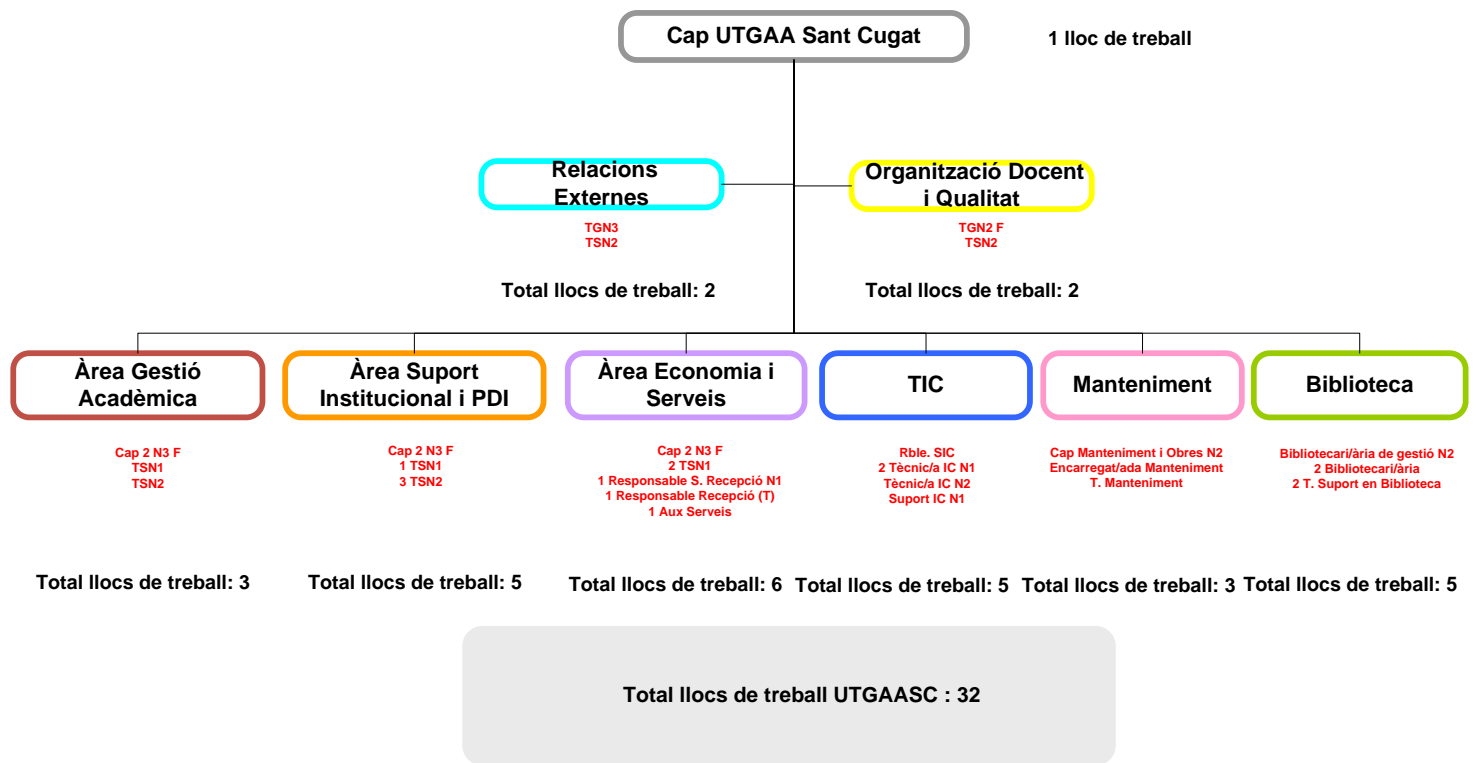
Cap UTGAA Sant Cugat

1 lloc de treball

Relacions Externes

TGN3
TSN2

Total llocs de treball: 2

Organització Docent i Qualitat

TGN2 F
TSN2

Total llocs de treball: 2

Àrea Gestió Acadèmica

Cap 2 N3 F
TSN1
TSN2

Total llocs de treball: 3

Àrea Suport Institucional i PDI

Cap 2 N3 F
1 TSN1
3 TSN2

Total llocs de treball: 5

Àrea Economia i Serveis

Cap 2 N3 F
2 TSN1
1 Responsable S. Recepció N1
1 Responsable Recepció (T)
1 Aux Serveis

Total llocs de treball: 6

TIC

Rble. SIC
2 Tècnic/a IC N1
Tècnic/a IC N2
Suport IC N1

Total llocs de treball: 5

Manteniment

Cap Manteniment i Obres N2
Encarregat/ada Manteniment
T. Manteniment

Total llocs de treball: 3

Biblioteca

Bibliotecari/ària de gestió N2
2 Bibliotecari/ària
2 T. Suport en Biblioteca

Total llocs de treball: 5

Total llocs de treball UTGAASC : 32